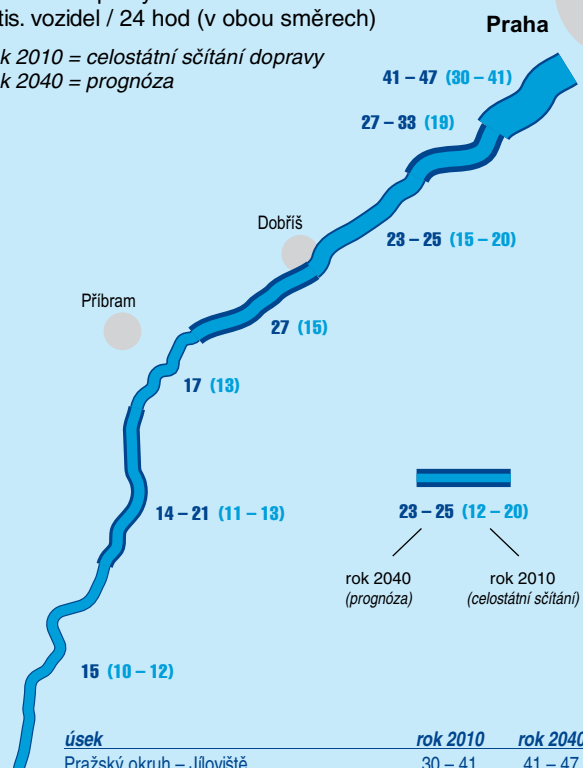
tis. vozidel / 24 hod (v obou směrech)

k 2010 = celostátní sčítání dopravy
k 2040 = prognóza

Praha

41 – 47 (30 – 41)

27 – 33 (19)

Dobříš

23 – 25 (15 – 20)

Příbram

27 (15)

17 (13)

14 – 21 (11 – 13)

23 – 25 (12 – 20)

rok 2040
(prognóza)

rok 2010
(celostátní sčítání)

15 (10 – 12)

| úsek | rok 2010 | rok 2040 |
|---|---|---|
| Pražský okruh – Jíloviště | 30 – 41 | 41 – 47 |